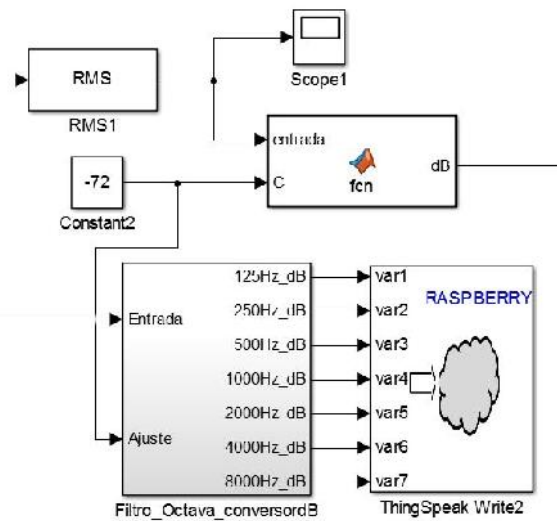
RMS
RMS1

Scope1

-72
Constant2

entrada
C
fcn
dB

Entrada
Ajuste
125Hz_dB
250Hz_dB
500Hz_dB
1000Hz_dB
2000Hz_dB
4000Hz_dB
8000Hz_dB
Filtro_Octava_conversordB

var1
var2
var3
var4
var5
var6
var7
RASPBERRY
ThingSpeak Write2